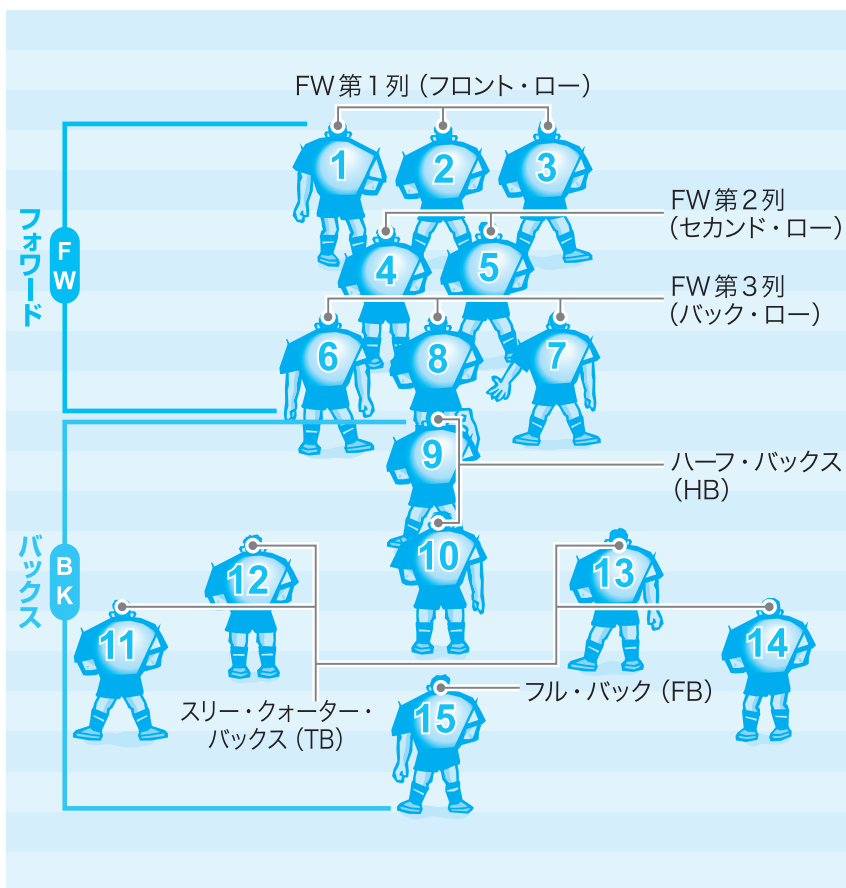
FW第1列（フロント・ロー）

FW第2列（セカンド・ロー）

FW第3列（バック・ロー）

フォワード FW

1 2 3 4 5 6 8 7

ハーフ・バックス（HB）

9

バックス BK

10 12 13 11 14

フル・バック（FB）

スリー・クォーター・バックス（TB）

15